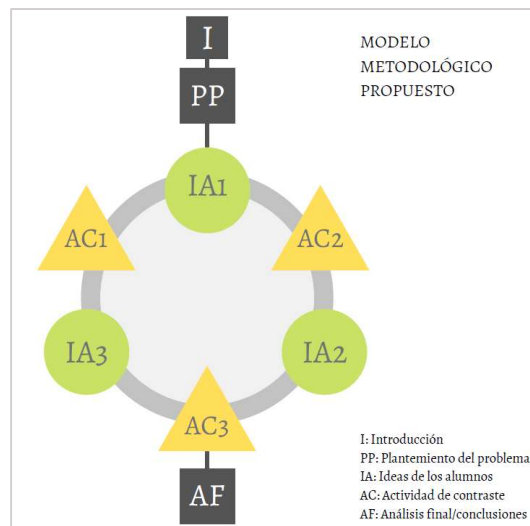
MODELO METODOLÓGICO PROPUESTO

I

PP

IA1

AC1

AC2

IA3

IA2

AC3

AF

I: Introducción
PP: Plantemiento del problema
IA: Ideas de los alumnos
AC: Actividad de contraste
AF: Análisis final/conclusiones